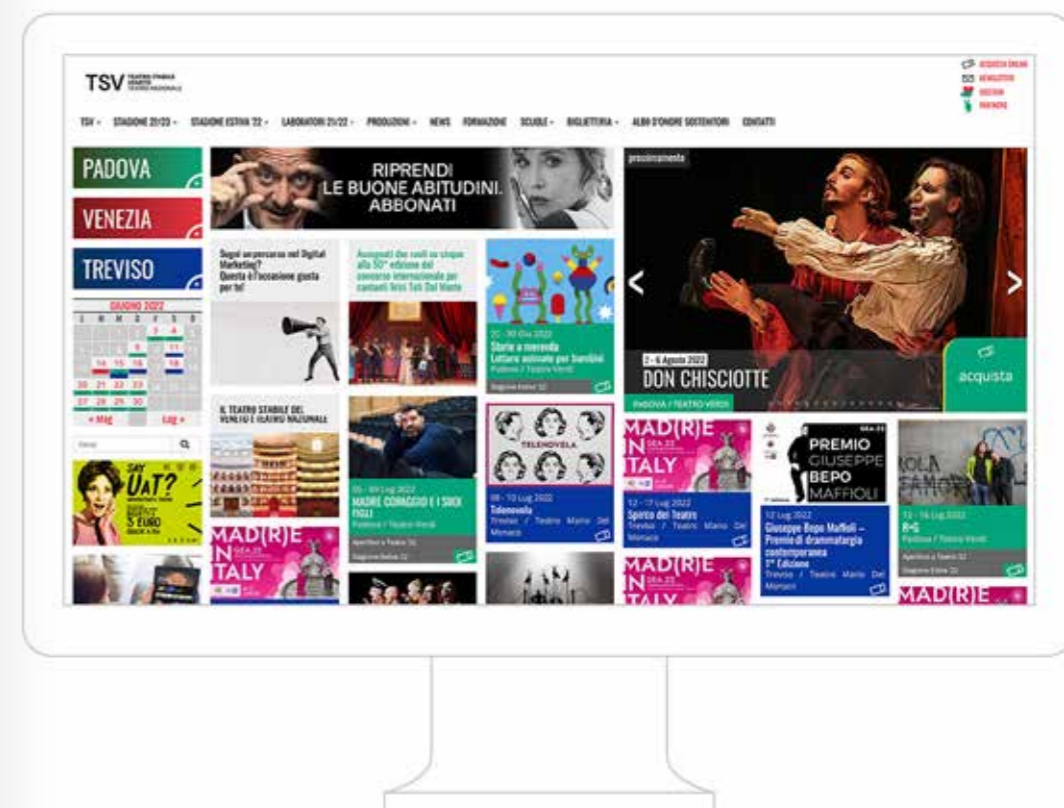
TSV TEATRO STABILE VENETO TEATRO NAZIONALE

ACQUISTA ONLINE
NEWSLETTER
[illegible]
PARTNERS

TSV · STAGIONE 21/22 · STAGIONE ESTIVA '22 · LABORATORI 21/22 · PRODUZIONI · NEWS · FORMAZIONE · SCUOLE · BIGLIETTERIA · ALBO D'ONORE SOSTENITORI · CONTATTI

PADOVA
VENEZIA
TREVISO

GIUGNO 2022
« Mag  Lug »

RIPRENDI LE BUONE ABITUDINI. ABBONATI

Sogni un percorso nel Digital Marketing? Questa è l'occasione giusta per te!

Assegnati due ruoli su cinque alla 50° edizione del concorso internazionale per cantanti lirici Toti Dal Monte

22 - 30 Giu 2022
Storie a merenda
Letture animate per bambini
Padova / Teatro Verdi
Stagione Estiva '22

prossimamente
2 - 6 Agosto 2022
DON CHISCIOTTE
PADOVA / TEATRO VERDI
acquista

IL TEATRO STABILE DEL VENETO È TEATRO NAZIONALE

05 - 09 Lug 2022
MADRE CORAGGIO E I SUOI FIGLI
Padova / Teatro Verdi
Aperitivo a Teatro '22
Stagione Estiva '22

TELENOVELA
08 - 10 Lug 2022
Telenovela
Treviso / Teatro Mario Del Monaco

MAD(R)E IN ITALY
12 - 17 Lug 2022
Spirito del teatro
Treviso / Teatro Mario Del Monaco

PREMIO GIUSEPPE BEPO MAFFIOLI
12 Lug 2022
Giuseppe Bepo Maffioli – Premio di drammaturgia contemporanea 1ª Edizione
Treviso / Teatro Mario Del Monaco

13 - 16 Lug 2022
R+G
Padova / Teatro Verdi
Aperitivo a Teatro '22
Stagione Estiva '22

SAY UAT?
5 EURO

MAD(R)E IN ITALY